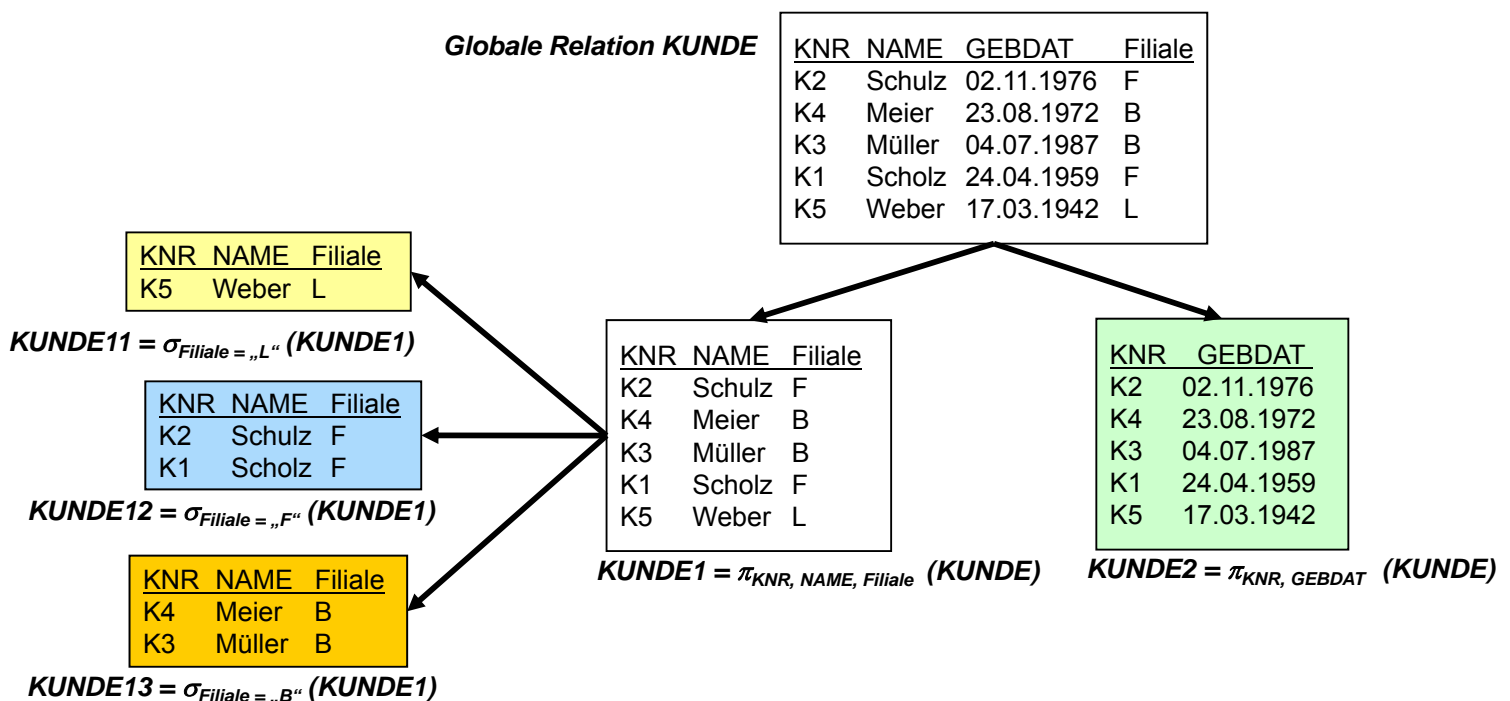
Globale Relation KUNDE

| KNR | NAME | GEBDAT | Filiale |
|---|---|---|---|
| K2 | Schulz | 02.11.1976 | F |
| K4 | Meier | 23.08.1972 | B |
| K3 | Müller | 04.07.1987 | B |
| K1 | Scholz | 24.04.1959 | F |
| K5 | Weber | 17.03.1942 | L |

| KNR | NAME | Filiale |
|---|---|---|
| K5 | Weber | L |

KUNDE11 = $\sigma_{Filiale = „L“}$ (KUNDE1)

| KNR | NAME | Filiale |
|---|---|---|
| K2 | Schulz | F |
| K1 | Scholz | F |

KUNDE12 = $\sigma_{Filiale = „F“}$ (KUNDE1)

| KNR | NAME | Filiale |
|---|---|---|
| K4 | Meier | B |
| K3 | Müller | B |

KUNDE13 = $\sigma_{Filiale = „B“}$ (KUNDE1)

| KNR | NAME | Filiale |
|---|---|---|
| K2 | Schulz | F |
| K4 | Meier | B |
| K3 | Müller | B |
| K1 | Scholz | F |
| K5 | Weber | L |

KUNDE1 = $\pi_{KNR, NAME, Filiale}$ (KUNDE)

| KNR | GEBDAT |
|---|---|
| K2 | 02.11.1976 |
| K4 | 23.08.1972 |
| K3 | 04.07.1987 |
| K1 | 24.04.1959 |
| K5 | 17.03.1942 |

KUNDE2 = $\pi_{KNR, GEBDAT}$ (KUNDE)